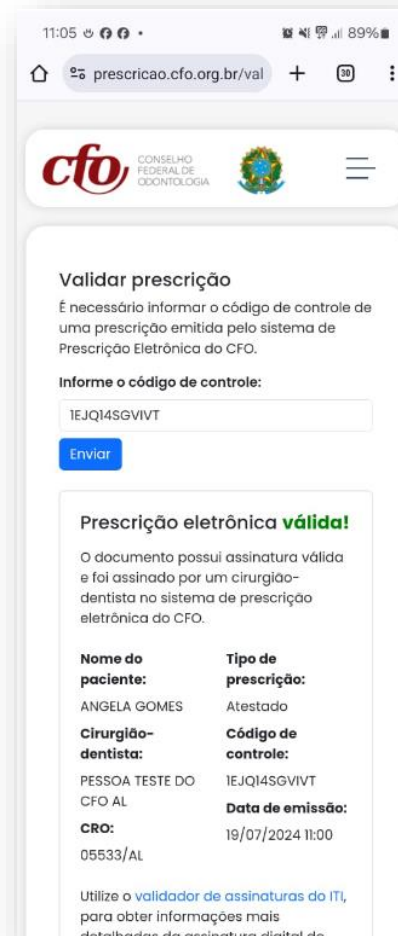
11:05 89%

prescricao.cfo.org.br/val + 30

cfo CONSELHO FEDERAL DE ODONTOLOGIA

Validar prescrição

É necessário informar o código de controle de uma prescrição emitida pelo sistema de Prescrição Eletrônica do CFO.

Informe o código de controle:

1EJQ14SGVIVT

Enviar

Prescrição eletrônica válida!

O documento possui assinatura válida e foi assinado por um cirurgião-dentista no sistema de prescrição eletrônica do CFO.

Nome do paciente:
ANGELA GOMES

Tipo de prescrição:
Atestado

Cirurgião-dentista:
PESSOA TESTE DO CFO AL

Código de controle:
1EJQ14SGVIVT

Data de emissão:
19/07/2024 11:00

CRO:
05533/AL

Utilize o validador de assinaturas do ITI, para obter informações mais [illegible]